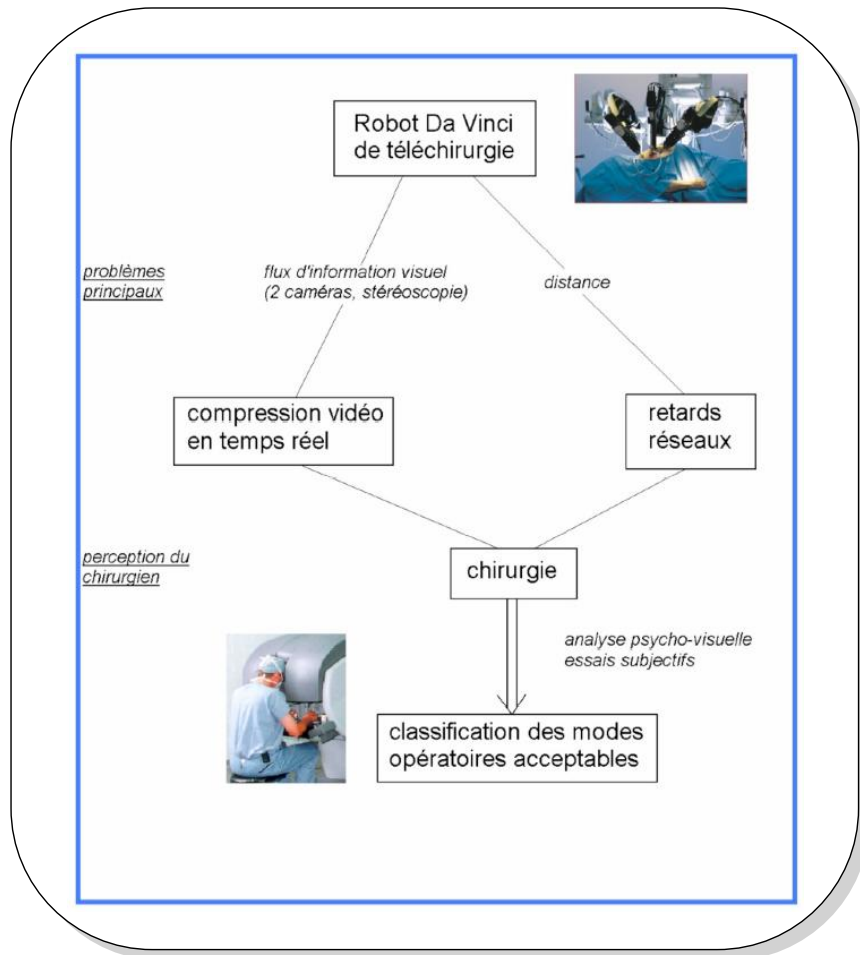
Robot Da Vinci de téléchirurgie

problèmes principaux

flux d'information visuel (2 caméras, stéréoscopie)

distance

compression vidéo en temps réel

retards réseaux

perception du chirurgien

chirurgie

analyse psycho-visuelle essais subjectifs

classification des modes opératoires acceptables